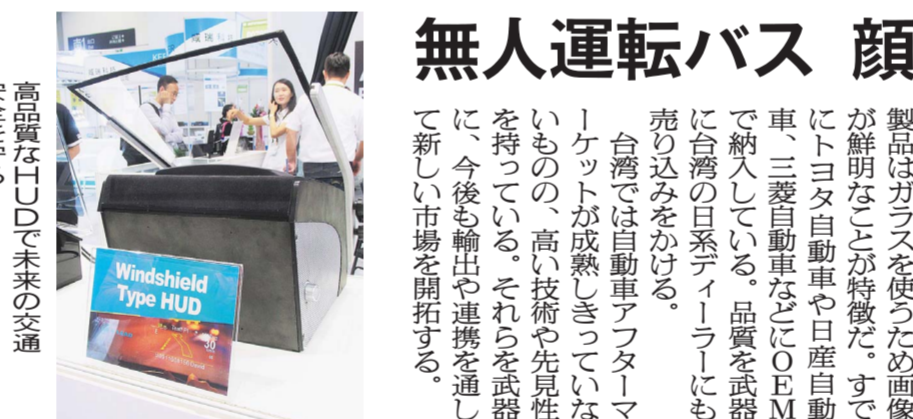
無人運転バス 顔

製品はガラスを使うため画像が鮮明なことが特徴だ。すでにトヨタ自動車や日産自動車、三菱自動車などにOEMで納入している。品質を武器に台湾の日系ディーラーにも売り込みをかける。

台湾では自動車アフターマーケットが成熟しきっていないものの、高い技術や先見性を持っている。それらを武器に、今後も輸出や連携を通して新しい市場を開拓する。

Windshield Type HUD

高品質なHUDで未来の交通
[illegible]